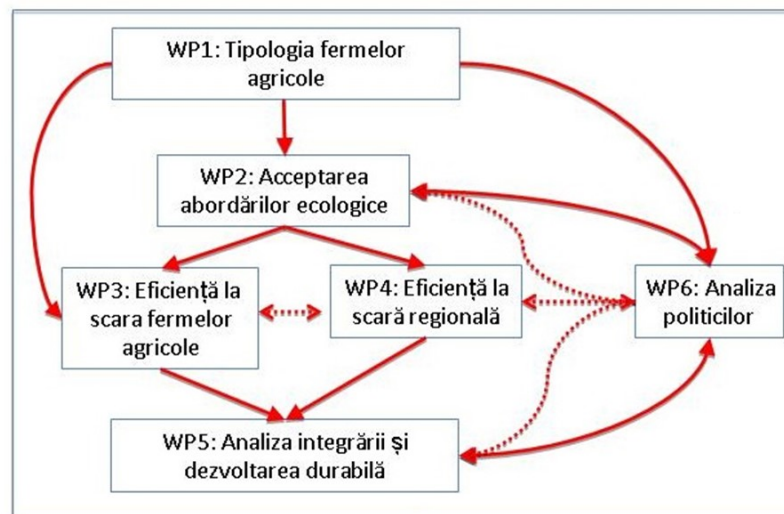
WP1: Tipologia fermelor agricole

WP2: Acceptarea abordărilor ecologice

WP3: Eficiență la scara fermelor agricole

WP4: Eficiență la scară regională

WP6: Analiza politicilor

WP5: Analiza integrării și dezvoltarea durabilă